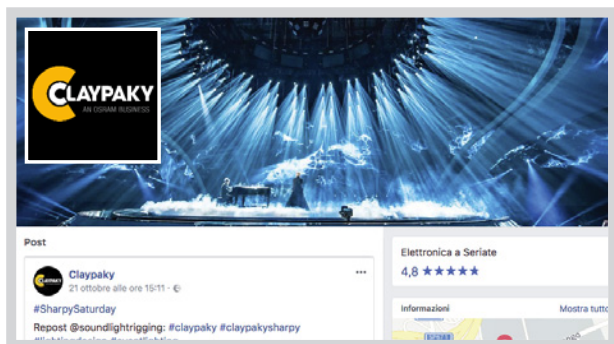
CLAYPAKY
AN OSRAM BUSINESS

Post

Claypaky
21 ottobre alle ore 15:11 ·

#SharpySaturday
Repost @soundlightrigging: #claypaky #claypakysharpy
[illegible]

Elettronica a Seriate
4,8 ★★★★★

Informazioni
Mostra tutto